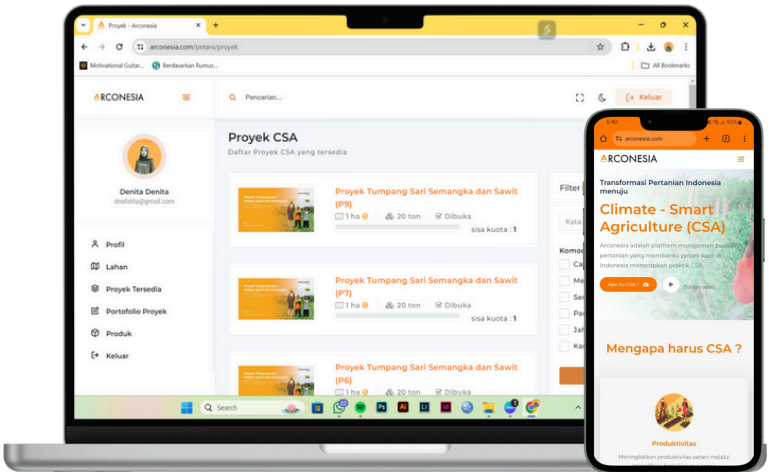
Proyek - Arconesia

arconesia.com/petani/proyek

Motivational Guitar... Berdasarkan Rumus... All Bookmarks

ARCONESIA

Pencarian...

Keluar

Denita Denita
dnafalita@gmail.com

Profil
Lahan
Proyek Tersedia
Portofolio Proyek
Produk
Keluar

Proyek CSA
Daftar Proyek CSA yang tersedia

Proyek Tumpang Sari Semangka dan Sawit (P9)
1 ha 20 ton Dibuka
sisa kuota : 1

Proyek Tumpang Sari Semangka dan Sawit (P7)
1 ha 20 ton Dibuka
sisa kuota : 1

Proyek Tumpang Sari Semangka dan Sawit (P6)

Filter
Kata
Komod
Ca
Me
Se
Pa
Jal
Ka

Search

arconesia.com

ARCONESIA

Transformasi Pertanian Indonesia menuju

Climate - Smart Agriculture (CSA)

Arconesia adalah platform manajemen bisnis pertanian yang membantu petani kecil di Indonesia menerapkan praktik CSA.

Tonton video

Mengapa harus CSA ?

Produktivitas

Meningkatkan produktivitas petani melalui